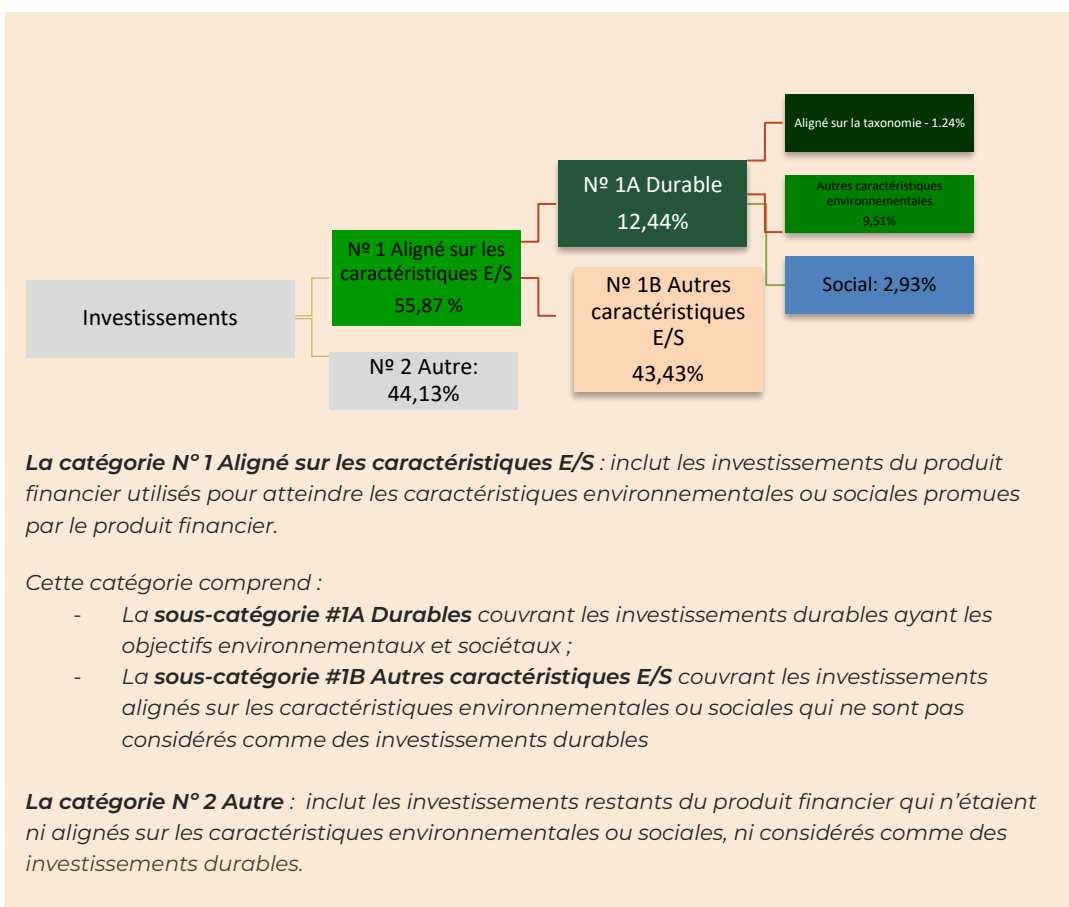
Aligné sur la taxonomie - 1.24%

Nº 1A Durable
12,44%

Autres caractéristiques environnementales
9,51%

Nº 1 Aligné sur les caractéristiques E/S
55,87 %

Nº 1B Autres caractéristiques E/S
43,43%

Social: 2,93%

Investissements

Nº 2 Autre:
44,13%

**La catégorie N° 1 Aligné sur les caractéristiques E/S** : inclut les investissements du produit financier utilisés pour atteindre les caractéristiques environnementales ou sociales promues par le produit financier.

Cette catégorie comprend :
- La **sous-catégorie #1A Durables** couvrant les investissements durables ayant les objectifs environnementaux et sociétaux ;
- La **sous-catégorie #1B Autres caractéristiques E/S** couvrant les investissements alignés sur les caractéristiques environnementales ou sociales qui ne sont pas considérés comme des investissements durables

**La catégorie N° 2 Autre** : inclut les investissements restants du produit financier qui n'étaient ni alignés sur les caractéristiques environnementales ou sociales, ni considérés comme des investissements durables.